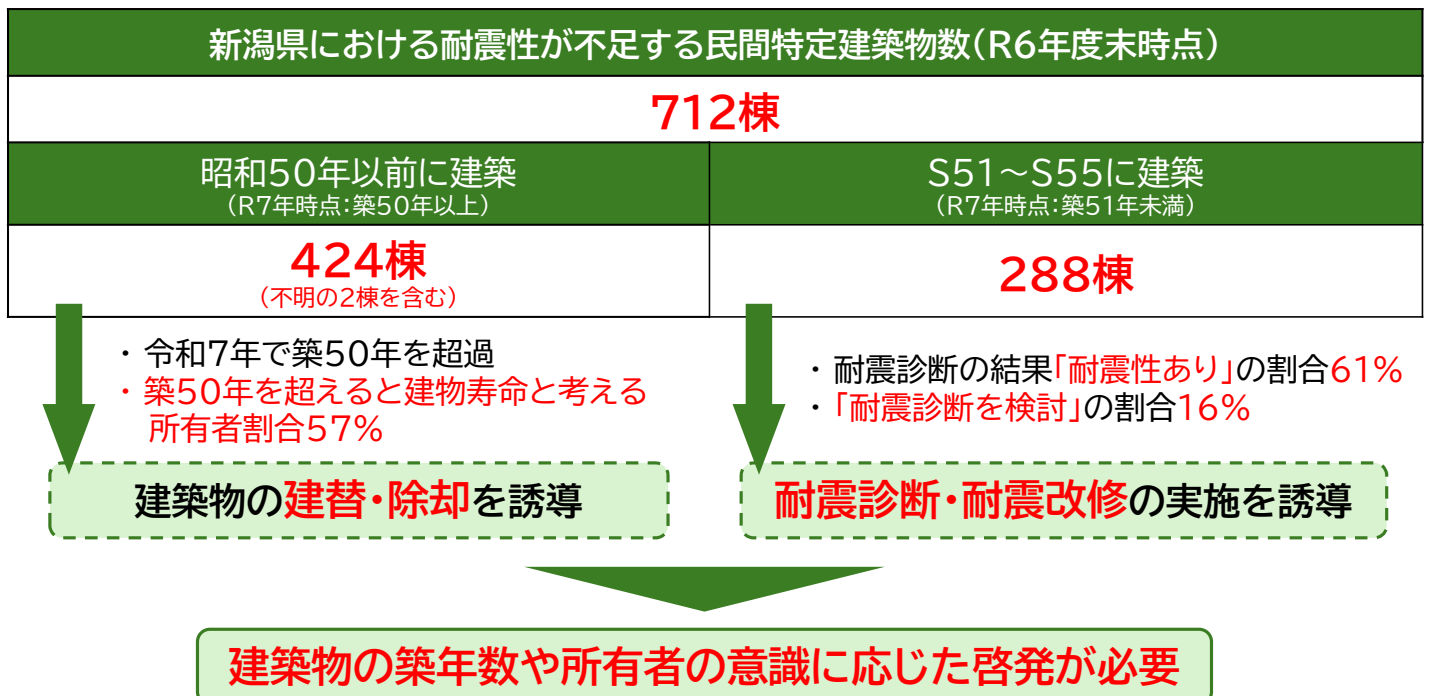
| 新潟県における耐震性が不足する民間特定建築物数（R6年度末時点） | |
|---|---|
| 712棟 | |
| 昭和50年以前に建築<br>（R7年時点：築50年以上） | S51～S55に建築<br>（R7年時点：築51年未満） |
| 424棟<br>（不明の2棟を含む） | 288棟 |

・令和7年で築50年を超過
・築50年を超えると建物寿命と考える所有者割合57%

・耐震診断の結果「耐震性あり」の割合61%
・「耐震診断を検討」の割合16%

建築物の建替・除却を誘導

耐震診断・耐震改修の実施を誘導

建築物の築年数や所有者の意識に応じた啓発が必要